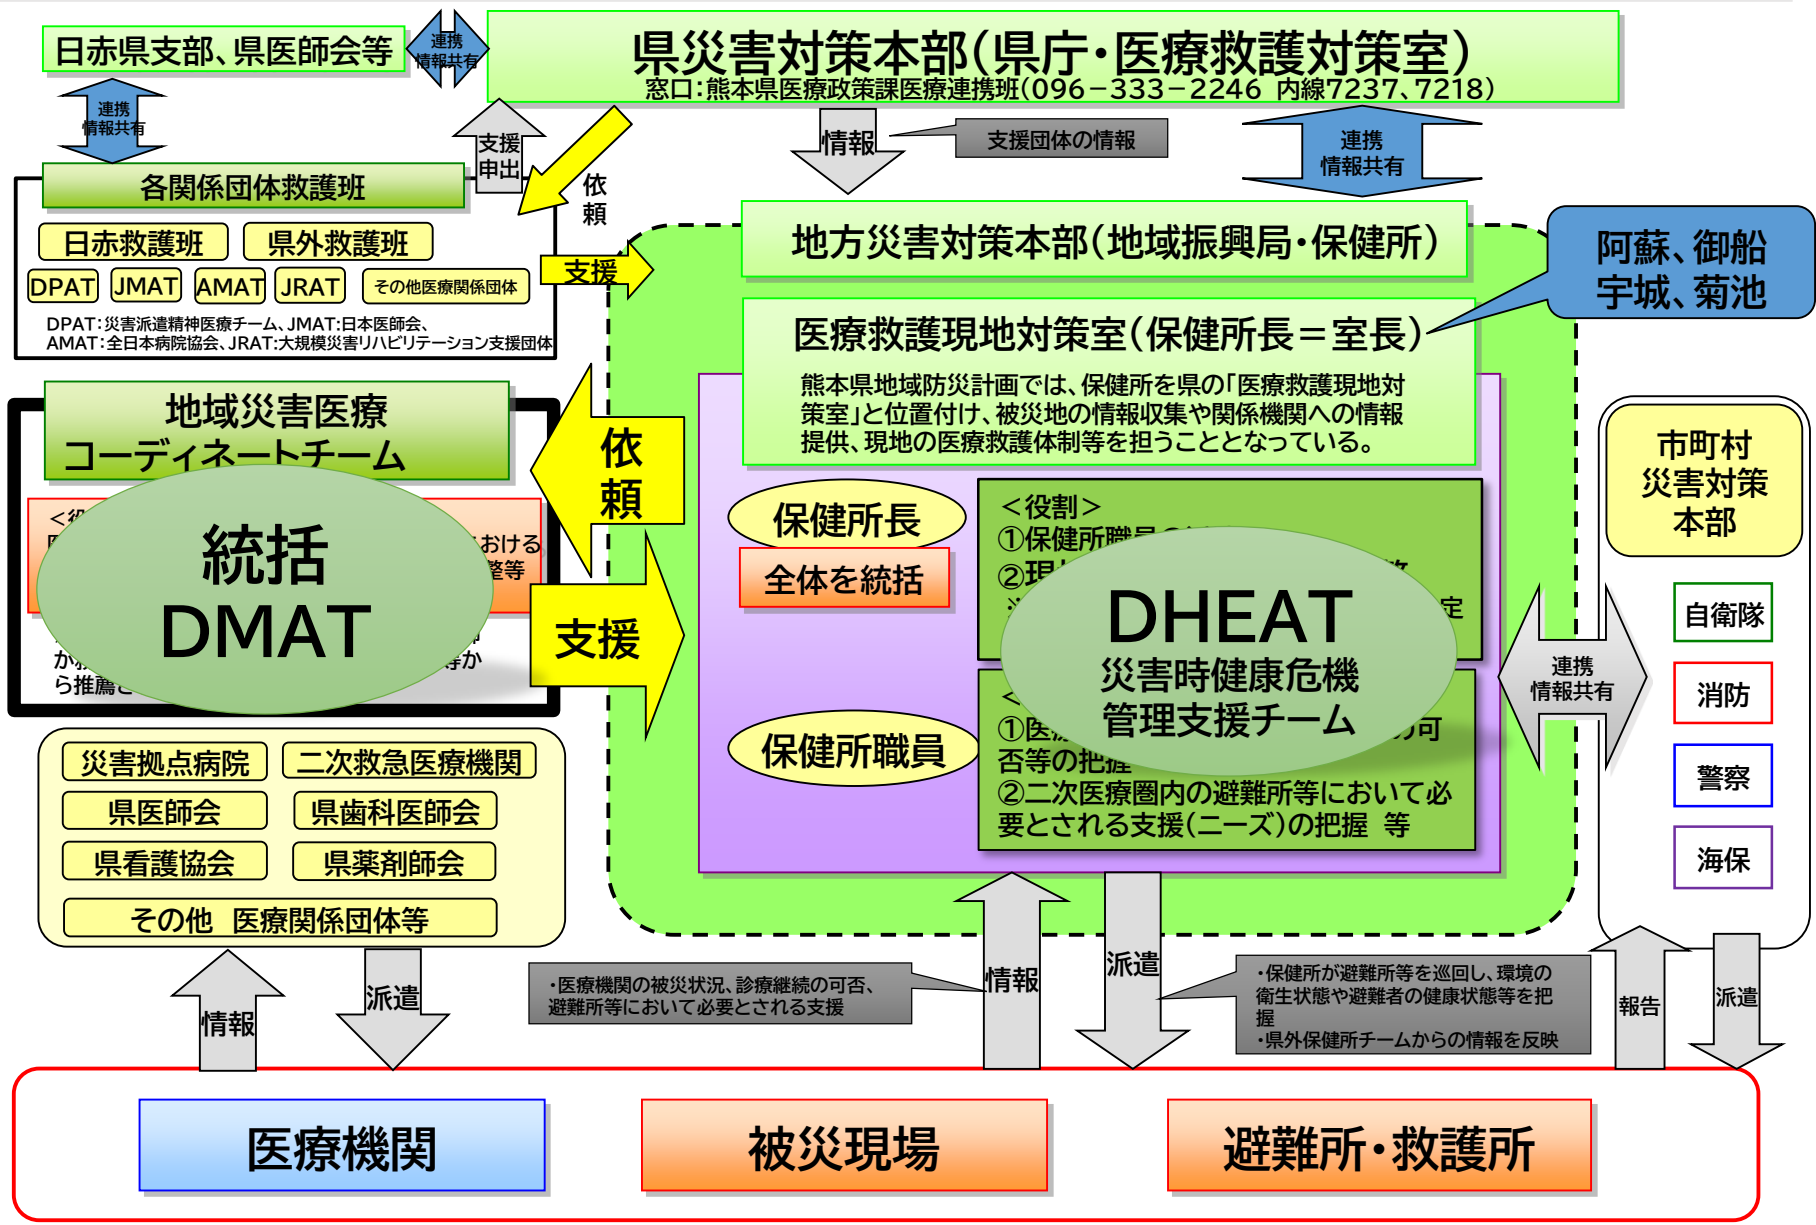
日赤県支部、県医師会等

連携
情報共有

県災害対策本部(県庁・医療救護対策室)
窓口:熊本県医療政策課医療連携班(096－333－2246 内線7237、7218)

連携
情報共有

支援
申出

依頼

情報

支援団体の情報

連携
情報共有

各関係団体救護班

日赤救護班

県外救護班

DPAT

JMAT

AMAT

JRAT

その他医療関係団体

DPAT:災害派遣精神医療チーム、JMAT:日本医師会、
AMAT:全日本病院協会、JRAT:大規模災害リハビリテーション支援団体

支援

地方災害対策本部(地域振興局・保健所)

阿蘇、御船
宇城、菊池

医療救護現地対策室(保健所長＝室長)

熊本県地域防災計画では、保健所を県の「医療救護現地対策室」と位置付け、被災地の情報収集や関係機関への情報提供、現地の医療救護体制等を担うこととなっている。

地域災害医療
コーディネートチーム

<役 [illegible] おける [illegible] 整等

か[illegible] 等か
ら推薦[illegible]

統括
DMAT

依
頼

支援

保健所長

全体を統括

<役割>
①保健所職員の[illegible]
②現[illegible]
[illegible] 定

DHEAT
災害時健康危機
管理支援チーム

保健所職員

<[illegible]
①医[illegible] 可
否等の把握
②二次医療圏内の避難所等において必要とされる支援(ニーズ)の把握 等

市町村
災害対策
本部

自衛隊

消防

警察

海保

連携
情報共有

災害拠点病院

二次救急医療機関

県医師会

県歯科医師会

県看護協会

県薬剤師会

その他 医療関係団体等

情報

派遣

・医療機関の被災状況、診療継続の可否、
避難所等において必要とされる支援

情報

派遣

・保健所が避難所等を巡回し、環境の衛生状態や避難者の健康状態等を把握
・県外保健所チームからの情報を反映

報告

派遣

医療機関

被災現場

避難所・救護所